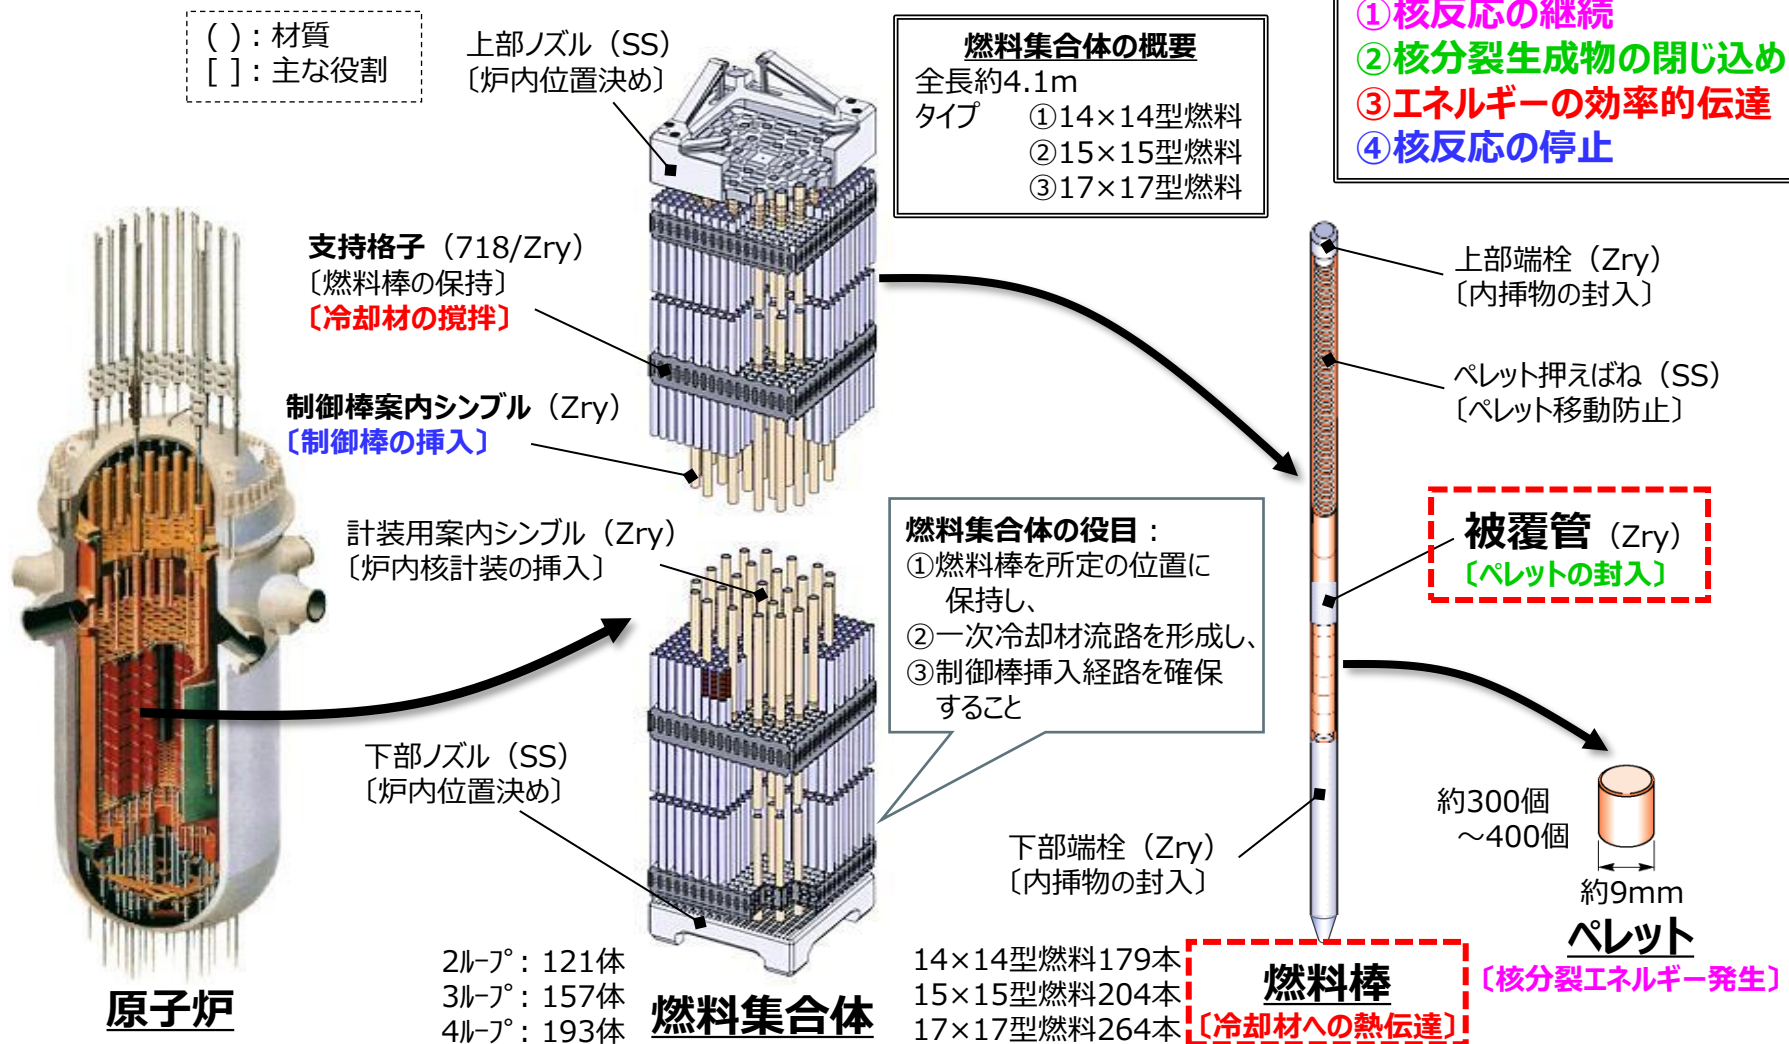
( )：材質
[ ]：主な役割

上部ノズル（SS）
〔炉内位置決め〕

燃料集合体の概要
全長約4.1m
タイプ　①14×14型燃料
　　　　②15×15型燃料
　　　　③17×17型燃料

①核反応の継続
②核分裂生成物の閉じ込め
③エネルギーの効率的伝達
④核反応の停止

支持格子（718/Zry）
〔燃料棒の保持〕
〔冷却材の撹拌〕

制御棒案内シンブル（Zry）
〔制御棒の挿入〕

上部端栓（Zry）
〔内挿物の封入〕

ペレット押えばね（SS）
〔ペレット移動防止〕

被覆管（Zry）
〔ペレットの封入〕

計装用案内シンブル（Zry）
〔炉内核計装の挿入〕

燃料集合体の役目：
①燃料棒を所定の位置に保持し、
②一次冷却材流路を形成し、
③制御棒挿入経路を確保すること

下部ノズル（SS）
〔炉内位置決め〕

約300個
～400個

約9mm

下部端栓（Zry）
〔内挿物の封入〕

ペレット
〔核分裂エネルギー発生〕

原子炉

2ループ：121体
3ループ：157体
4ループ：193体

燃料集合体

14×14型燃料179本
15×15型燃料204本
17×17型燃料264本

燃料棒
〔冷却材への熱伝達〕